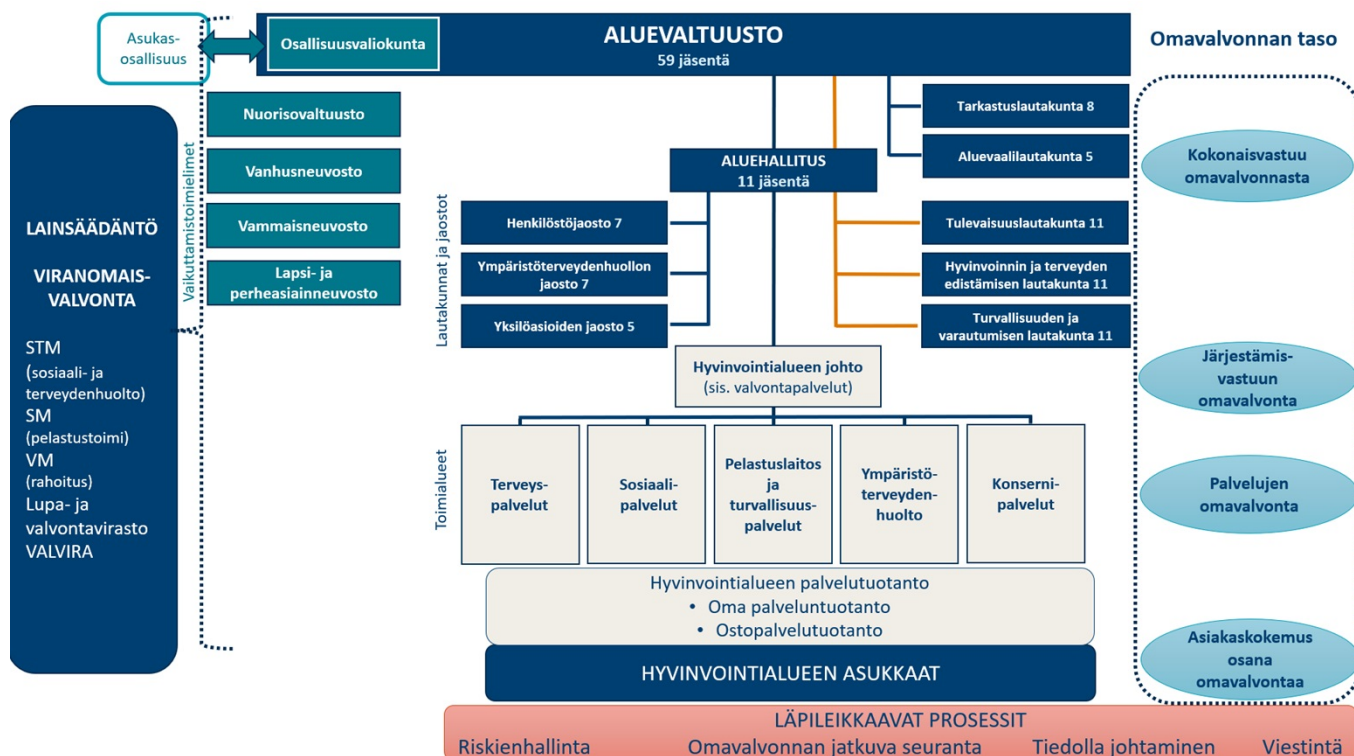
Asukas-osallisuus

Osallisuusvaliokunta

ALUEVALTUUSTO
59 jäsentä

Omavalvonnan taso

Vaikuttamistoimielimet

Nuorisovaltuusto

Vanhusneuvosto

Vammaisneuvosto

Lapsi- ja perheasiainneuvosto

LAINSÄÄDÄNTÖ

VIRANOMAIS-VALVONTA

STM
(sosiaali- ja terveydenhuolto)
SM
(pelastustoimi)
VM
(rahoitus)
Lupa- ja valvontavirasto
VALVIRA

Tarkastuslautakunta 8

Aluevaalilautakunta 5

ALUEHALLITUS
11 jäsentä

Lautakunnat ja jaostot

Henkilöstöjaosto 7

Ympäristöterveydenhuollon jaosto 7

Yksilöasioiden jaosto 5

Tulevaisuuslautakunta 11

Hyvinvoinnin ja terveyden edistämisen lautakunta 11

Turvallisuuden ja varautumisen lautakunta 11

Kokonaisvastuu omavalvonnasta

Hyvinvointialueen johto
(sis. valvontapalvelut)

Järjestämis-vastuun omavalvonta

Toimialueet

Terveys-palvelut

Sosiaali-palvelut

Pelastuslaitos ja turvallisuus-palvelut

Ympäristö-terveyden-huolto

Konserni-palvelut

Palvelujen omavalvonta

Hyvinvointialueen palvelutuotanto
• Oma palveluntuotanto
• Ostopalvelutuotanto

HYVINVOINTIALUEEN ASUKKAAT

Asiakaskokemus osana omavalvontaa

LÄPILEIKKAAVAT PROSESSIT
Riskienhallinta Omavalvonnan jatkuva seuranta Tiedolla johtaminen Viestintä